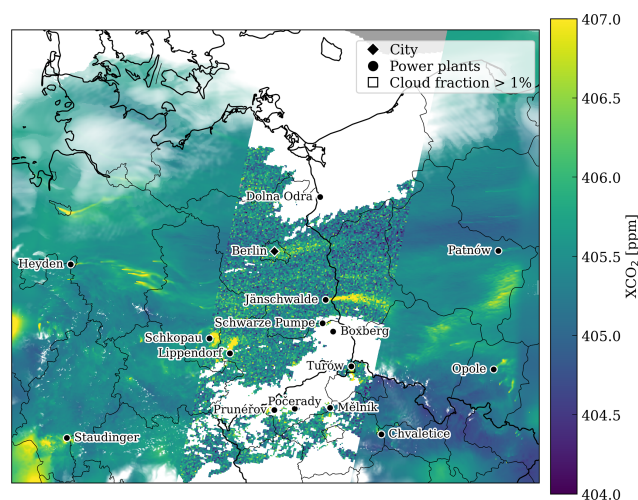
City
Power plants
Cloud fraction > 1%

Dolna Odra
Berlin
Heyden
Patnów
Jänschwalde
Schwarze Pumpe
Boxberg
Schkopau
Lippendorf
Turów
Opole
Počerady
Prunéřov
Mělník
Staudinger
Chvaletice

407.0
406.5
406.0
405.5
405.0
404.5
404.0
$XCO_2$ [ppm]